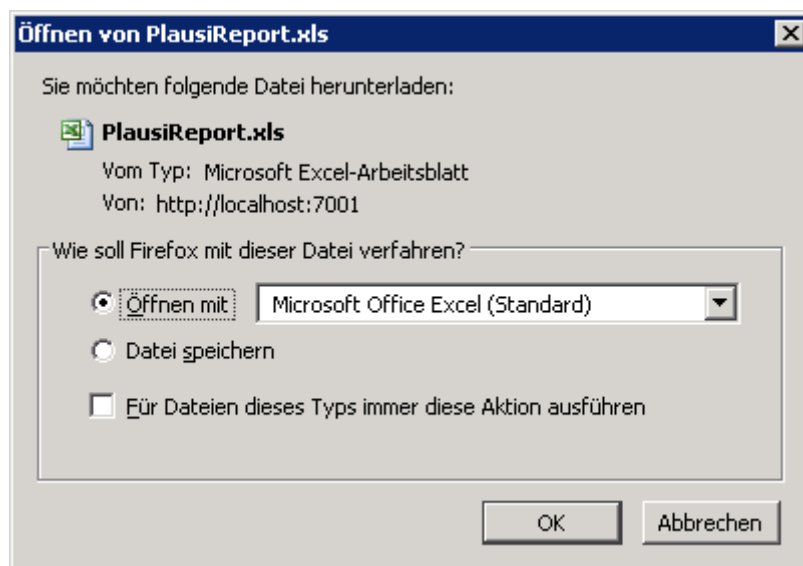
Öffnen von PlausiReport.xls

Sie möchten folgende Datei herunterladen:

PlausiReport.xls

Vom Typ: Microsoft Excel-Arbeitsblatt

Von: http://localhost:7001

Wie soll Firefox mit dieser Datei verfahren?

Öffnen mit Microsoft Office Excel (Standard)

Datei speichern

Für Dateien dieses Typs immer diese Aktion ausführen

OK Abbrechen